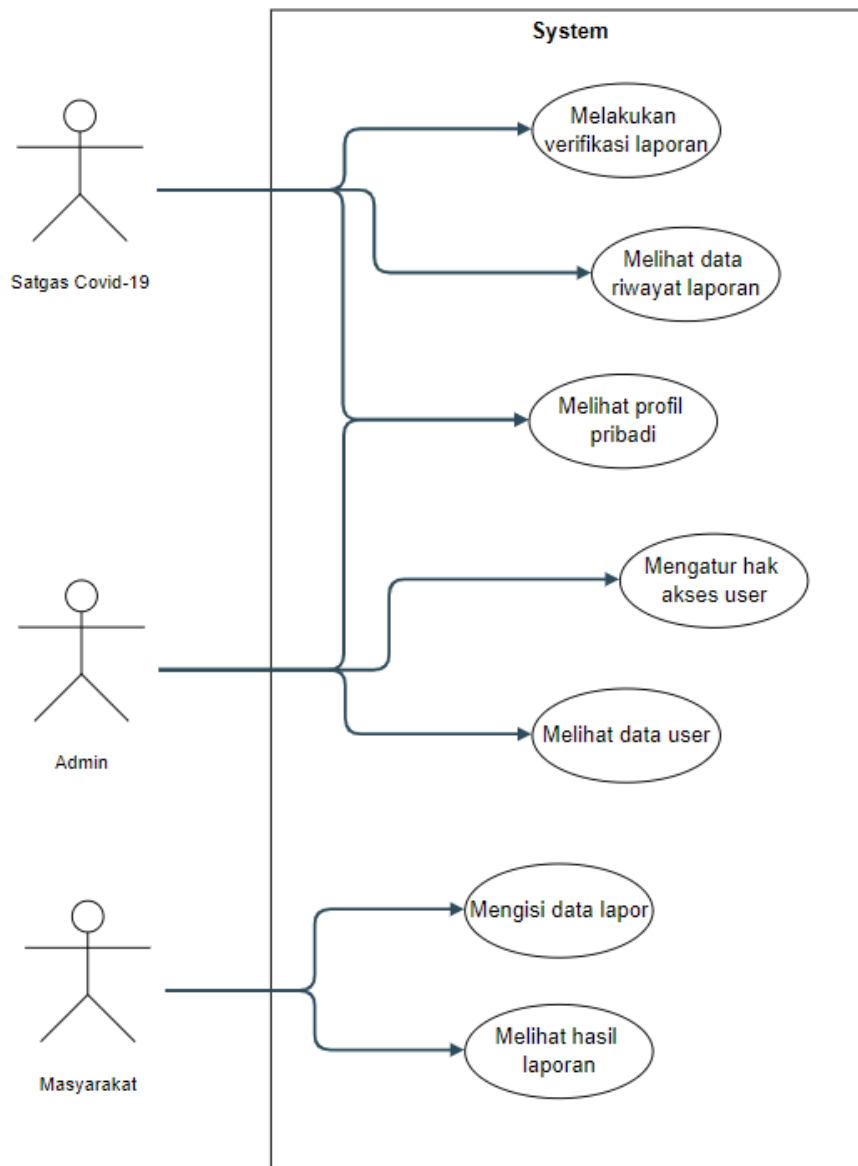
System

Satgas Covid-19

Melakukan verifikasi laporan

Melihat data riwayat laporan

Melihat profil pribadi

Mengatur hak akses user

Admin

Melihat data user

Mengisi data lapor

Masyarakat

Melihat hasil laporan